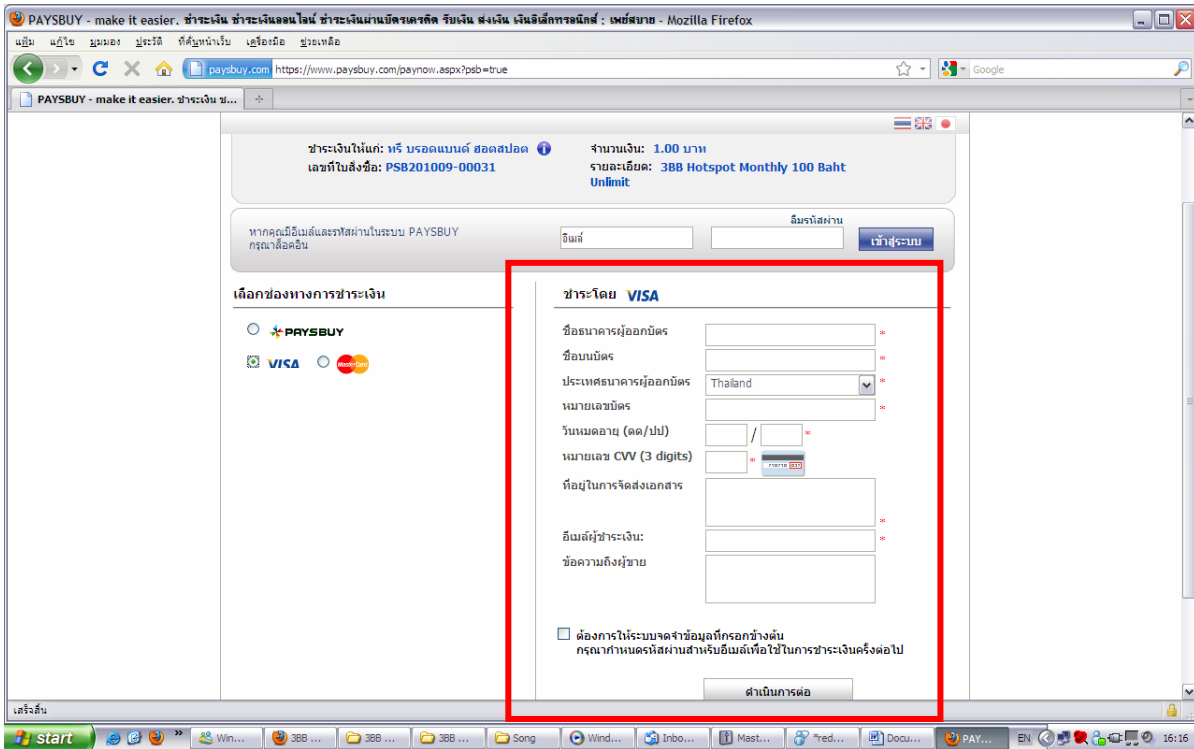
PAYSBUY - make it easier. ชำระเงิน ชำระเงินออนไลน์ ชำระเงินผ่านบัตรเครดิต รับเงิน ส่งเงิน เงินอิเล็กทรอนิกส์ : เพย์สบาย - Mozilla Firefox

แฟ้ม แก้ไข มุมมอง ประวัติ ที่คั่นหน้าเว็บ เครื่องมือ ช่วยเหลือ

paysbuy.com https://www.paysbuy.com/paynow.aspx?psb=true

Google

PAYSBUY - make it easier. ชำระเงิน ช...

ชำระเงินให้แก่: ทรี บรอดแบนด์ ฮอตสปอต
เลขที่ใบสั่งซื้อ: PSB201009-00031

จำนวนเงิน: 1.00 บาท
รายละเอียด: 3BB Hotspot Monthly 100 Baht Unlimit

หากคุณมีอีเมล์และรหัสผ่านในระบบ PAYSBUY กรุณาล็อคอิน

อีเมล์

ลืมรหัสผ่าน

เข้าสู่ระบบ

เลือกช่องทางการชำระเงิน

PAYSBUY

VISA

MasterCard

ชำระโดย VISA

ชื่อธนาคารผู้ออกบัตร *

ชื่อบนบัตร *

ประเทศธนาคารผู้ออกบัตร Thailand *

หมายเลขบัตร *

วันหมดอายุ (ดด/ปป) / *

หมายเลข CVV (3 digits) *

ที่อยู่ในการจัดส่งเอกสาร *

อีเมล์ผู้ชำระเงิน: *

ข้อความถึงผู้ขาย

ต้องการให้ระบบจดจำข้อมูลที่กรอกข้างต้น
กรุณากำหนดรหัสผ่านสำหรับอีเมล์เพื่อใช้ในการชำระเงินครั้งต่อไป

ดำเนินการต่อ

เสร็จสิ้น

start | Win... | 3BB ... | 3BB ... | 3BB ... | Song | Wind... | Inbo... | Mast... | "red... | Docu... | PAY...

EN 16:16